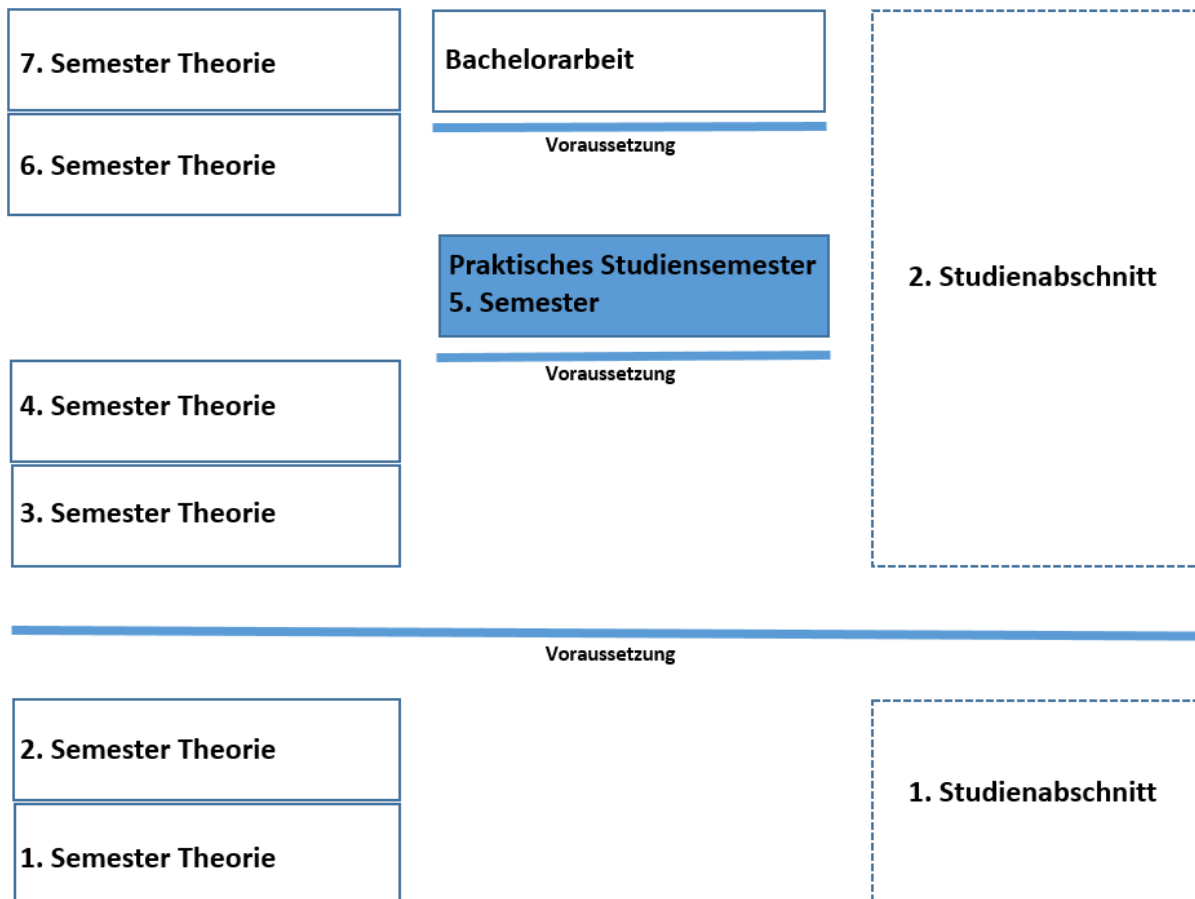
7. Semester Theorie

Bachelorarbeit

Voraussetzung

6. Semester Theorie

Praktisches Studiensemester
5. Semester

2. Studienabschnitt

Voraussetzung

4. Semester Theorie

3. Semester Theorie

Voraussetzung

2. Semester Theorie

1. Studienabschnitt

1. Semester Theorie